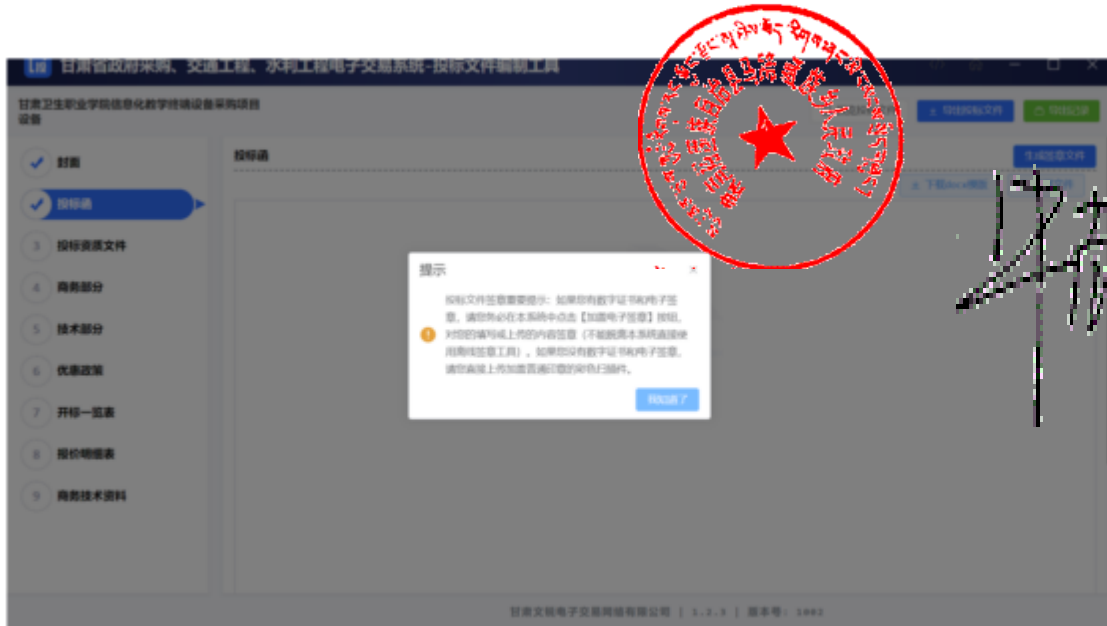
甘肃省政府采购、交通工程、水利工程电子交易系统-投标文件编制工具

甘肃卫生职业学院信息化教学终端设备采购项目
设备

导出投标文件
导出记录

封面
投标函
3 投标资质文件
4 商务部分
5 技术部分
6 优惠政策
7 开标一览表
8 报价明细表
9 商务技术资料

投标函

生成签章文件

下载docx模板

提示

投标文件签章重要提示：如果您有数字证书和电子签章，请您务必在本系统中点击【加盖电子签章】按钮，对您的填写或上传的内容签章（不能脱离本系统直接使用离线签章工具）。如果您没有数字证书和电子签章，请您直接上传加盖表面印章的彩色扫描件。

我知道了

甘肃文锐电子交易网络有限公司 | 1.2.3 | 版本号：1003

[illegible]